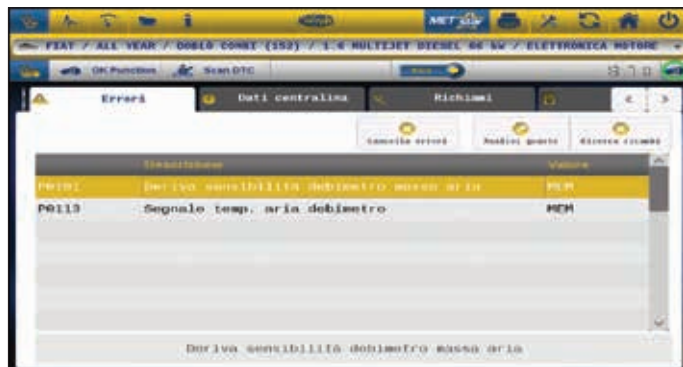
FIAT / ALL YEAR / DOBLO COMBI (152) / 1.6 MULTIJET DIESEL 66 kW / ELETTRONICA MOTORE

OK Function
Scan DTC

Errori
Dati centralina
Richiami

Cancella errori
Modifica guasto
Ricerca ricambi

| Descrizione | Valore |
|---|---|
| P0101 Deriva sensibilità debimetro massa aria | MEM |
| P0113 Segnale temp. aria debimetro | MEM |

Deriva sensibilità debimetro massa aria